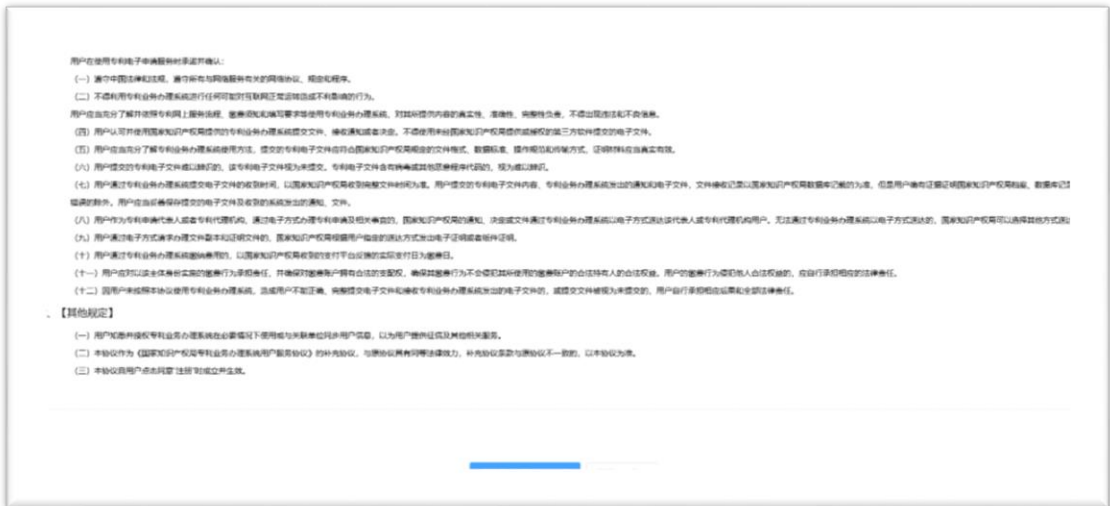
用户在使用专利电子申请服务时承诺并确认：

（一）遵守中国法律和法规，遵守所有与网络服务有关的网络协议、规定和程序。

（二）不得利用专利业务办理系统进行任何可能对互联网正常运转造成不利影响的行为。

用户应当充分了解并遵守专利网上服务流程，重要须知和填写要求等使用专利业务办理系统，对其所提供内容的真实性、准确性、完整性负责，不得出现违法和不良信息。

（四）用户认可并使用国家知识产权局提供的专利业务办理系统提交文件，接收通知或者决定。不得使用未经国家知识产权局提供或授权的第三方软件提交的电子文件。

（五）用户应当充分了解专利业务办理系统使用方法，提交的专利电子文件应符合国家知识产权局规定的文件格式、数据标准、操作规范和传输方式，证明材料应当真实有效。

（六）用户提交的专利电子文件难以辨识的，该专利电子文件视为未提交。专利电子文件含有病毒或其他恶意程序代码的，视为难以辨识。

（七）用户通过专利业务办理系统提交电子文件的收到时间，以国家知识产权局收到完整文件时间为准。用户提交的专利电子文件内容，专利业务办理系统发出的通知和电子文件，文件传收记录以国家知识产权局数据库记载的为准。但是用户确有证据证明国家知识产权局数据库记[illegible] 错误的除外。用户应当妥善保存提交的电子文件及收到的系统发出的通知、文件。

（八）用户作为专利申请代表人或者专利代理机构，通过电子方式办理专利申请及相关事宜的，国家知识产权局的通知、决定或文件通过专利业务办理系统以电子方式送达该代表人或专利代理机构用户。无法通过专利业务办理系统以电子方式送达的，国家知识产权局可以选择其他方式送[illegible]

（九）用户通过电子方式请求办理文件副本和证明文件的，国家知识产权局根据用户指定的送达方式发出电子证明或者纸件证明。

（十）用户通过专利业务办理系统缴纳费用的，以国家知识产权局收到的支付平台反馈的实际支付日为缴费日。

（十一）用户应对以该主体身份实施的缴费行为承担责任，并确保对缴费账户拥有合法的支配权，确保其缴费行为不会侵犯其所使用的缴费账户的合法持有人的合法权益。用户的缴费行为侵犯他人合法权益的，应自行承担相应的法律责任。

（十二）因用户未按照本协议使用专利业务办理系统，造成用户不能正确、完整提交电子文件和接收专利业务办理系统发出的电子文件的，或提交文件被视为未提交的，用户自行承担相应后果和全部法律责任。

、【其他规定】

（一）用户知悉并授权专利业务办理系统在必要情况下使用或与关联单位共享用户信息，以为用户提供优质及其他相关服务。

（二）本协议作为《国家知识产权局专利业务办理系统用户服务协议》的补充协议，与原协议具有同等法律效力，补充协议条款与原协议不一致的，以本协议为准。

（三）本协议自用户点击同意"注册"时成立并生效。